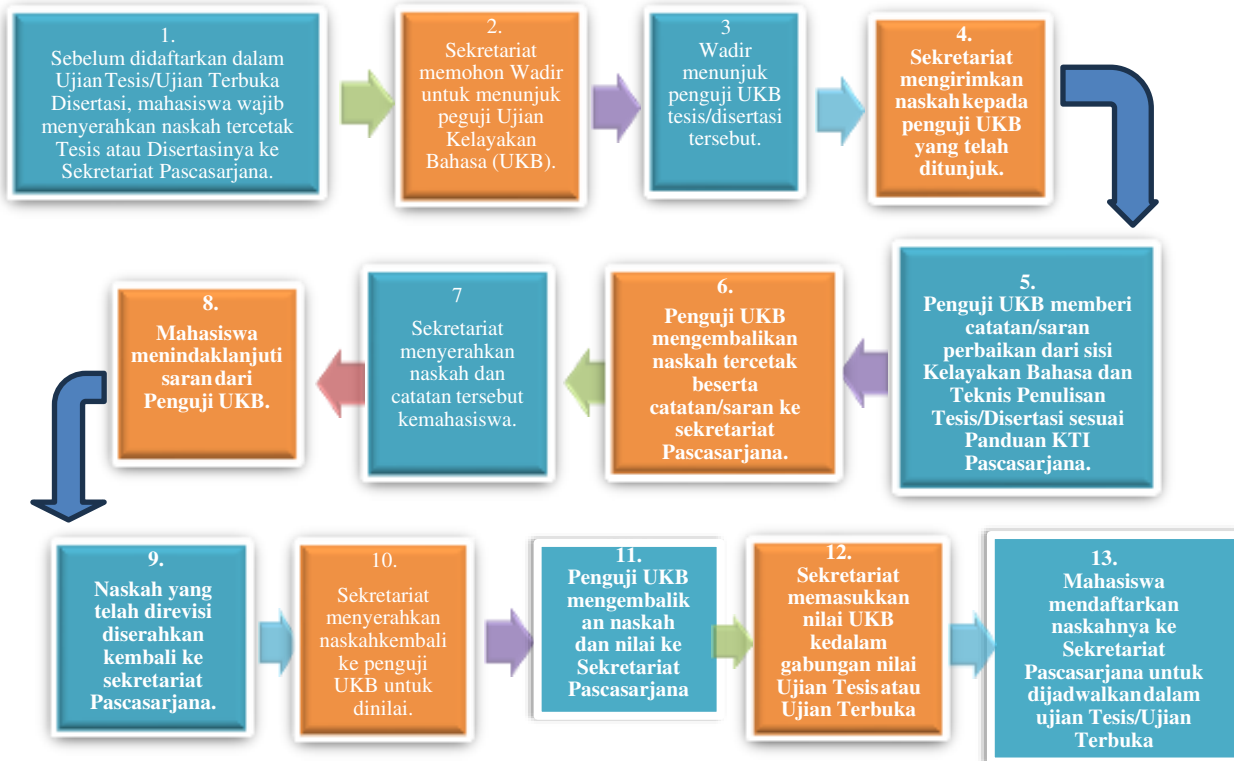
1.
Sebelum didaftarkan dalam Ujian Tesis/Ujian Terbuka Disertasi, mahasiswa wajib menyerahkan naskah tercetak Tesis atau Disertasinya ke Sekretariat Pascasarjana.

2.
Sekretariat memohon Wadir untuk menunjuk peguji Ujian Kelayakan Bahasa (UKB).

3
Wadir menunjuk penguji UKB tesis/disertasi tersebut.

4.
Sekretariat mengirimkan naskah kepada penguji UKB yang telah ditunjuk.

5.
Penguji UKB memberi catatan/saran perbaikan dari sisi Kelayakan Bahasa dan Teknis Penulisan Tesis/Disertasi sesuai Panduan KTI Pascasarjana.

6.
Penguji UKB mengembalikan naskah tercetak beserta catatan/saran ke sekretariat Pascasarjana.

7
Sekretariat menyerahkan naskah dan catatan tersebut kemahasiswa.

8.
Mahasiswa menindaklanjuti saran dari Penguji UKB.

9.
Naskah yang telah direvisi diserahkan kembali ke sekretariat Pascasarjana.

10.
Sekretariat menyerahkan naskahkembali ke penguji UKB untuk dinilai.

11.
Penguji UKB mengembalikan naskah dan nilai ke Sekretariat Pascasarjana

12.
Sekretariat memasukkan nilai UKB kedalam gabungan nilai Ujian Tesis atau Ujian Terbuka

13.
Mahasiswa mendaftarkan naskahnya ke Sekretariat Pascasarjana untuk dijadwalkan dalam ujian Tesis/Ujian Terbuka